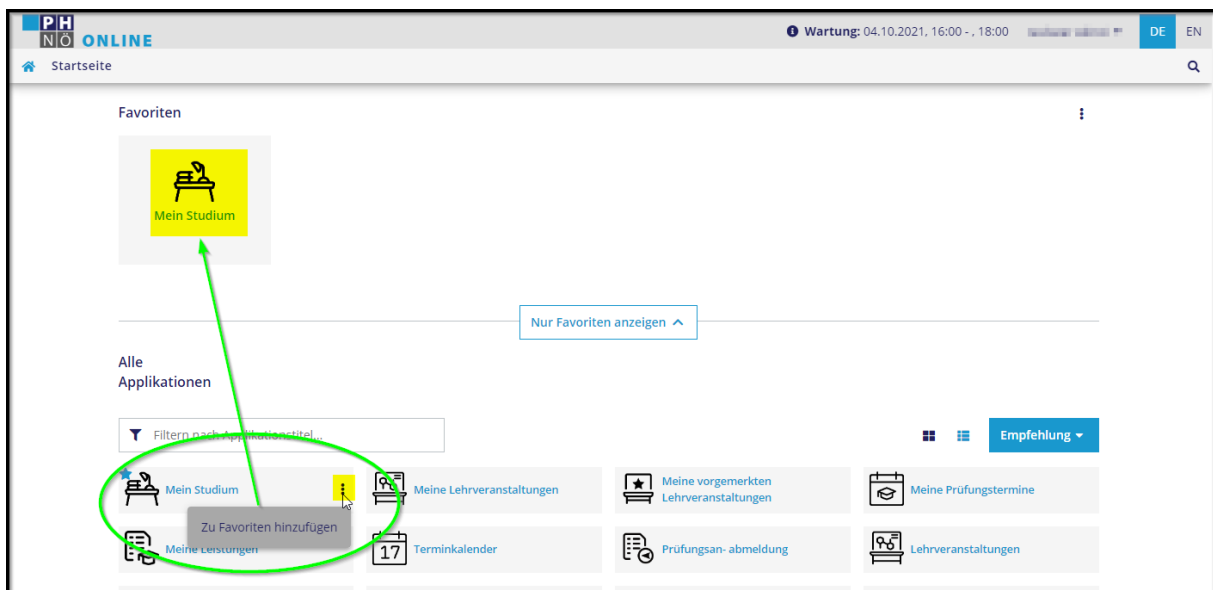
PH NÖ ONLINE

Wartung: 04.10.2021, 16:00 - , 18:00 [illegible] DE EN

Startseite

Favoriten

Mein Studium

Nur Favoriten anzeigen

Alle Applikationen

Filtern nach Applikationstitel...

Empfehlung

Mein Studium

Zu Favoriten hinzufügen

Meine Leistungen

Meine Lehrveranstaltungen

17

Terminkalender

Meine vorgemerkten Lehrveranstaltungen

Prüfungsan- abmeldung

Meine Prüfungstermine

Lehrveranstaltungen